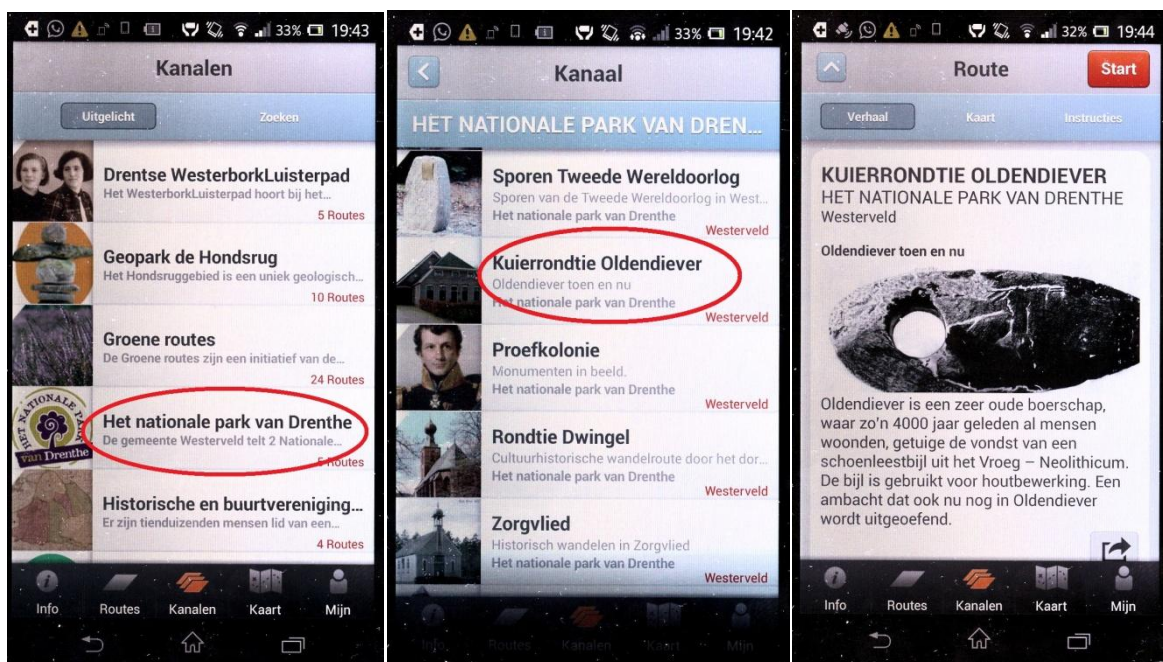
33% 19:43

Kanalen

Uitgelicht
Zoeken

Drentse WesterborkLuisterpad
Het WesterborkLuisterpad hoort bij het...
5 Routes

Geopark de Hondsrug
Het Hondsruggebied is een uniek geologisch...
10 Routes

Groene routes
De Groene routes zijn een initiatief van de...
24 Routes

HET NATIONALE PARK van Drenthe

Het nationale park van Drenthe
De gemeente Westerveld telt 2 Nationale...
5 Routes

Historische en buurtverenigingen...
Er zijn tienduizenden mensen lid van een...
4 Routes

Info
Routes
Kanalen
Kaart
Mijn

33% 19:42

Kanaal

HET NATIONALE PARK VAN DREN...

Sporen Tweede Wereldoorlog
Sporen van de Tweede Wereldoorlog in West...
Het nationale park van Drenthe
Westerveld

Kuierrondtie Oldendiever
Oldendiever toen en nu
Het nationale park van Drenthe
Westerveld

Proefkolonie
Monumenten in beeld.
Het nationale park van Drenthe
Westerveld

Rondtie Dwingel
Cultuurhistorische wandelroute door het dor...
Het nationale park van Drenthe
Westerveld

Zorgvlied
Historisch wandelen in Zorgvlied
Het nationale park van Drenthe
Westerveld

Info
Routes
Kanalen
Kaart
Mijn

32% 19:44

Route
Start

Verhaal
Kaart
Instructies

KUIERRONDTIE OLDENDIEVER
HET NATIONALE PARK VAN DRENTHE
Westerveld

Oldendiever toen en nu

Oldendiever is een zeer oude boerschap, waar zo'n 4000 jaar geleden al mensen woonden, getuige de vondst van een schoenleestbijl uit het Vroeg – Neolithicum. De bijl is gebruikt voor houtbewerking. Een ambacht dat ook nu nog in Oldendiever wordt uitgeoefend.

Info
Routes
Kanalen
Kaart
Mijn